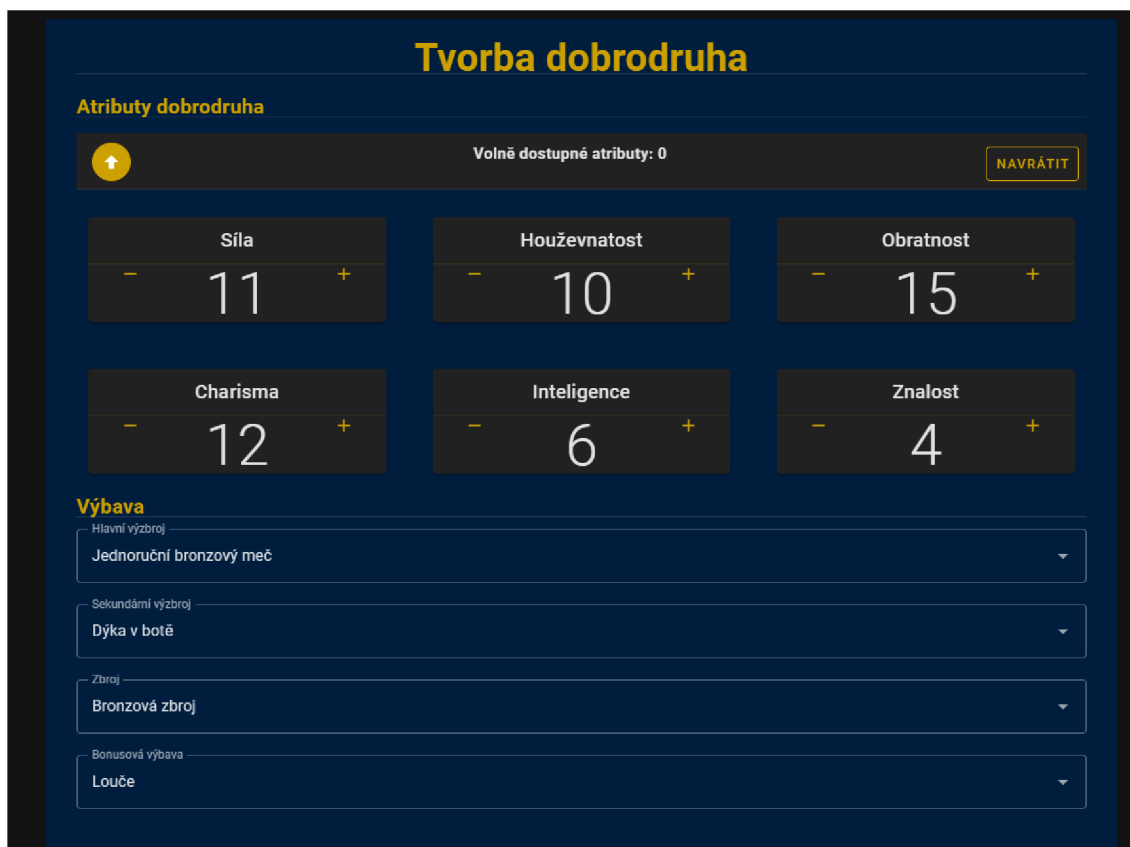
Tvorba dobrodruha

Atributy dobrodruha

Volně dostupné atributy: 0

NAVRÁTIT

Síla
−
11
+

Houževnatost
−
10
+

Obratnost
−
15
+

Charisma
−
12
+

Inteligence
−
6
+

Znalost
−
4
+

Výbava

Hlavní výzbroj
Jednoruční bronzový meč

Sekundární výzbroj
Dýka v botě

Zbroj
Bronzová zbroj

Bonusová výbava
Louče